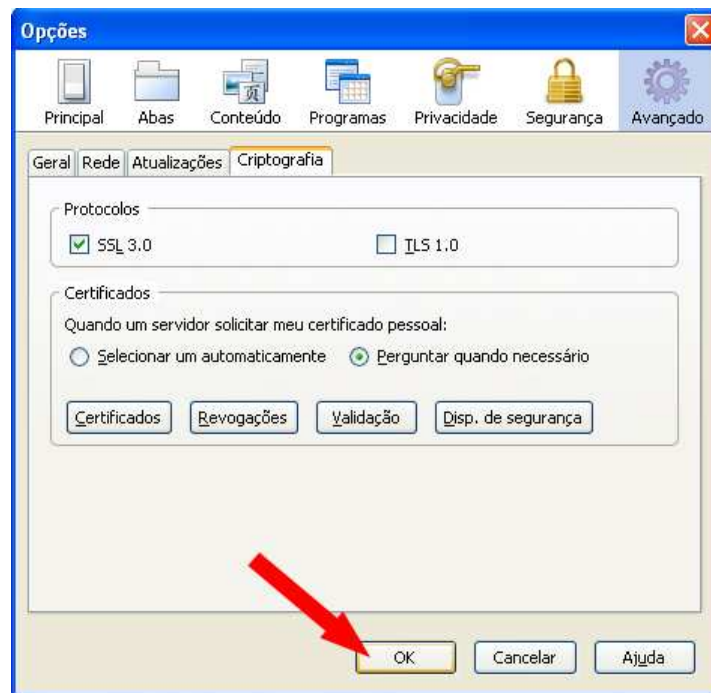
Opções

Principal Abas Conteúdo Programas Privacidade Segurança Avançado

Geral Rede Atualizações Criptografia

Protocolos

SSL 3.0

TLS 1.0

Certificados

Quando um servidor solicitar meu certificado pessoal:

Selecionar um automaticamente

Perguntar quando necessário

Certificados Revogações Validação Disp. de segurança

OK Cancelar Ajuda